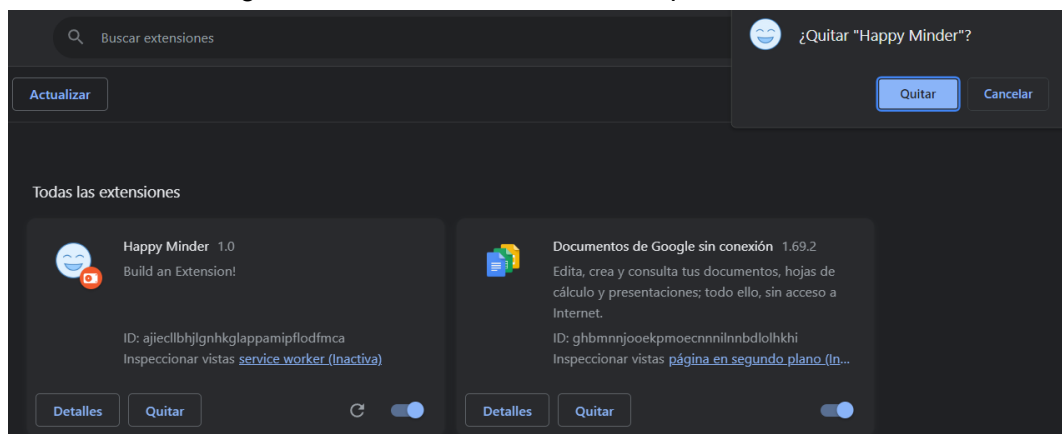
Buscar extensiones

¿Quitar "Happy Minder"?

Quitar

Cancelar

Actualizar

Todas las extensiones

Happy Minder 1.0
Build an Extension!

ID: ajiecllbhjlgnhkglappamipflodfmca
Inspeccionar vistas service worker (Inactiva)

Detalles

Quitar

Documentos de Google sin conexión 1.69.2
Edita, crea y consulta tus documentos, hojas de cálculo y presentaciones; todo ello, sin acceso a Internet.

ID: ghbmnnjooekpmoecnnnilnnbdlolhkhi
Inspeccionar vistas página en segundo plano (In...

Detalles

Quitar